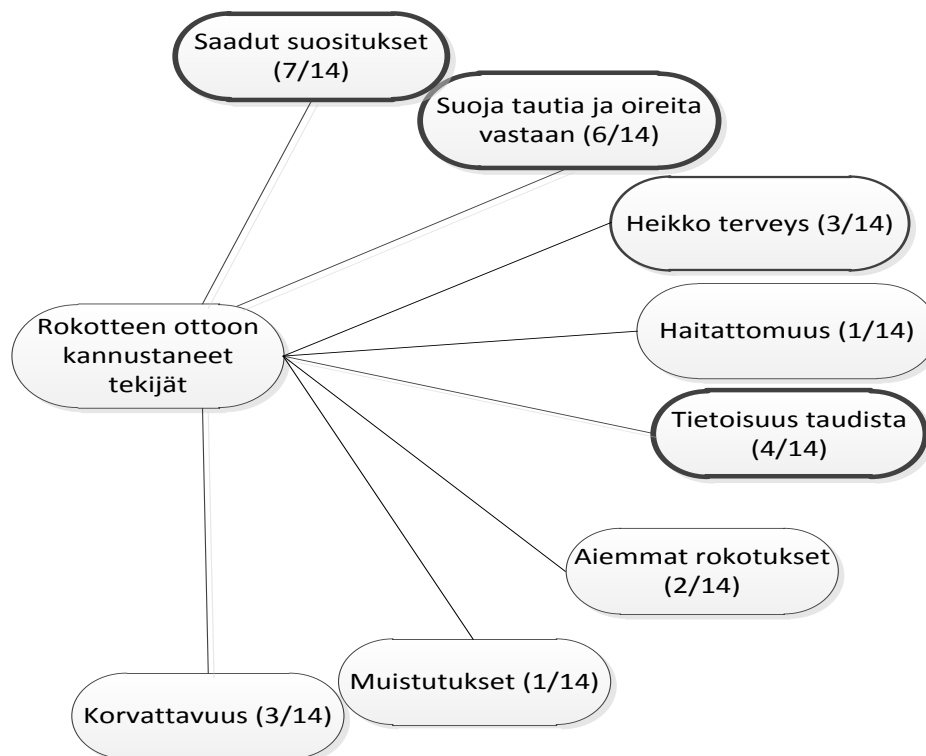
Saadut suositukset (7/14)

Suoja tautia ja oireita vastaan (6/14)

Heikko terveys (3/14)

Rokotteen ottoon kannustaneet tekijät

Haitattomuus (1/14)

Tietoisuus taudista (4/14)

Aiemmat rokotukset (2/14)

Muistutukset (1/14)

Korvattavuus (3/14)